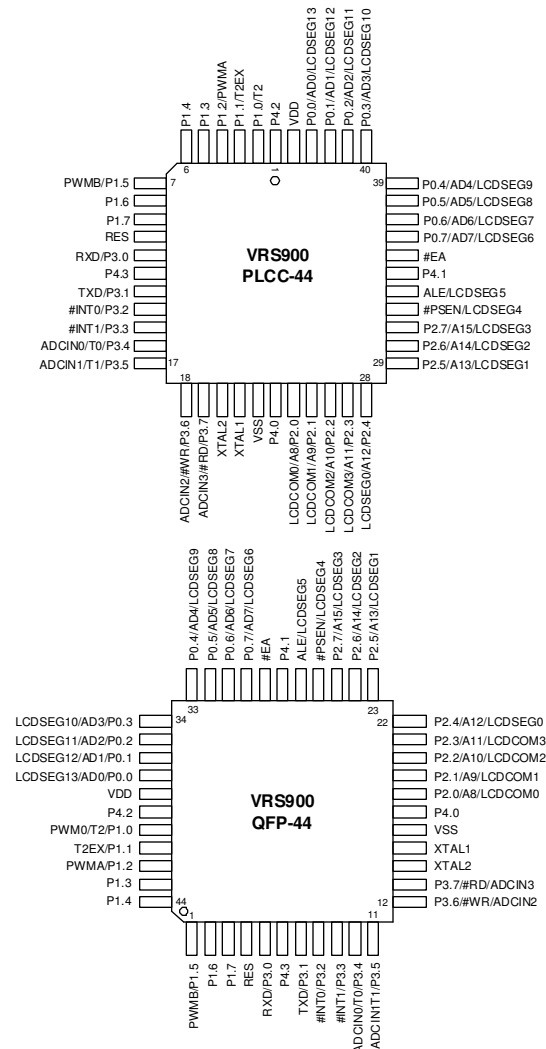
P1.4
P1.3
P1.2/PWMA
P1.1/T2EX
P1.0/T2
P4.2
VDD
P0.0/AD0/LCDSEG13
P0.1/AD1/LCDSEG12
P0.2/AD2/LCDSEG11
P0.3/AD3/LCDSEG10

6
1
40

PWMB/P1.5
P1.6
P1.7
RES
RXD/P3.0
P4.3
TXD/P3.1
#INT0/P3.2
#INT1/P3.3
ADCIN0/T0/P3.4
ADCIN1/T1/P3.5

7
17

VRS900
PLCC-44

39
29

P0.4/AD4/LCDSEG9
P0.5/AD5/LCDSEG8
P0.6/AD6/LCDSEG7
P0.7/AD7/LCDSEG6
#EA
P4.1
ALE/LCDSEG5
#PSEN/LCDSEG4
P2.7/A15/LCDSEG3
P2.6/A14/LCDSEG2
P2.5/A13/LCDSEG1

18
28

ADCIN2/#WR/P3.6
ADCIN3/#RD/P3.7
XTAL2
XTAL1
VSS
P4.0
LCDCOM0/A8/P2.0
LCDCOM1/A9/P2.1
LCDCOM2/A10/P2.2
LCDCOM3/A11/P2.3
LCDSEG0/A12/P2.4

P0.4/AD4/LCDSEG9
P0.5/AD5/LCDSEG8
P0.6/AD6/LCDSEG7
P0.7/AD7/LCDSEG6
#EA
P4.1
ALE/LCDSEG5
#PSEN/LCDSEG4
P2.7/A15/LCDSEG3
P2.6/A14/LCDSEG2
P2.5/A13/LCDSEG1

33
23

LCDSEG10/AD3/P0.3
LCDSEG11/AD2/P0.2
LCDSEG12/AD1/P0.1
LCDSEG13/AD0/P0.0
VDD
P4.2
PWM0/T2/P1.0
T2EX/P1.1
PWMA/P1.2
P1.3
P1.4

34
44

VRS900
QFP-44

22
12

P2.4/A12/LCDSEG0
P2.3/A11/LCDCOM3
P2.2/A10/LCDCOM2
P2.1/A9/LCDCOM1
P2.0/A8/LCDCOM0
P4.0
VSS
XTAL1
XTAL2
P3.7/#RD/ADCIN3
P3.6/#WR/ADCIN2

1
11

PWMBP1.5
P1.6
P1.7
RES
RXD/P3.0
P4.3
TXD/P3.1
#INT0/P3.2
#INT1/P3.3
ADCIN0/T0/P3.4
ADCINT1/T1/P3.5